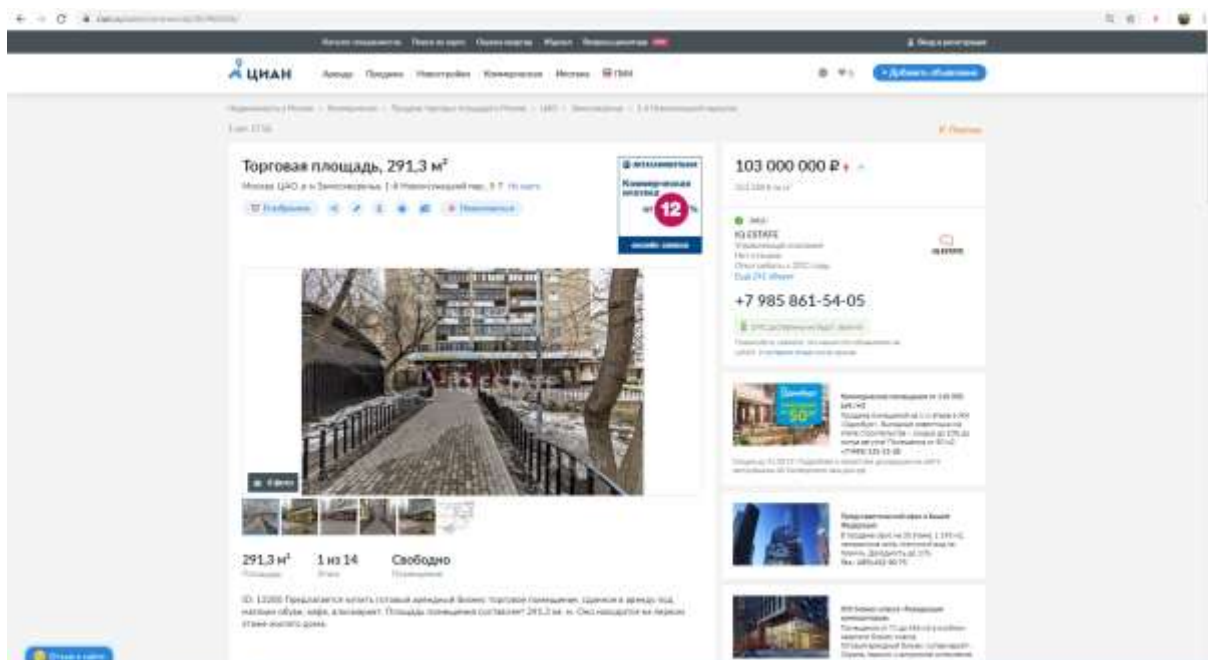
ЦИАН

Торговая площадь, 291,3 м²

Москва, ЦАО, р-н Замоскворечье, 1-й Новокузнецкий пер., 5-7

103 000 000 ₽

12

IQ ESTATE

+7 985 861-54-05

291,3 м²
Площадь

1 из 14
Этаж

Свободно

ID: 13200 Предлагается купить готовый арендный бизнес торговое помещение, сданное в аренду под магазин обуви, кафе, а/ювелирку. Площадь помещения составляет 291,3 кв. м. Оно находится на первом этаже жилого дома.

50%